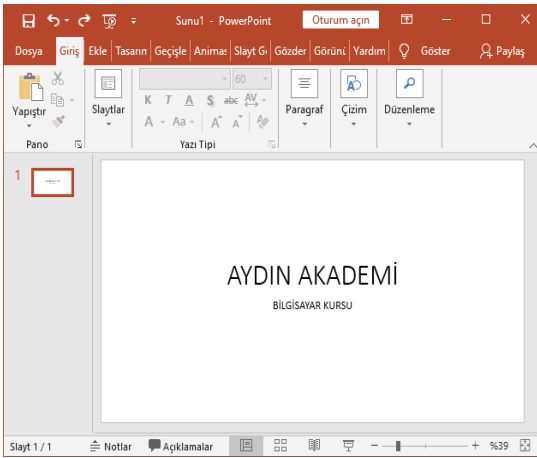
Sunu1 - PowerPoint
Oturum açın
Dosya
Giriş
Ekle
Tasarım
Geçişle
Animas
Slayt Gö
Gözder
Görünü
Yardım
Göster
Paylaş
Yapıştır
Slaytlar
60
K T A S abc
A Aa
Paragraf
Çizim
Düzenleme
Pano
Yazı Tipi
1
AYDIN AKADEMİ
BİLGİSAYAR KURSU
Slayt 1 / 1
Notlar
Açıklamalar
%39